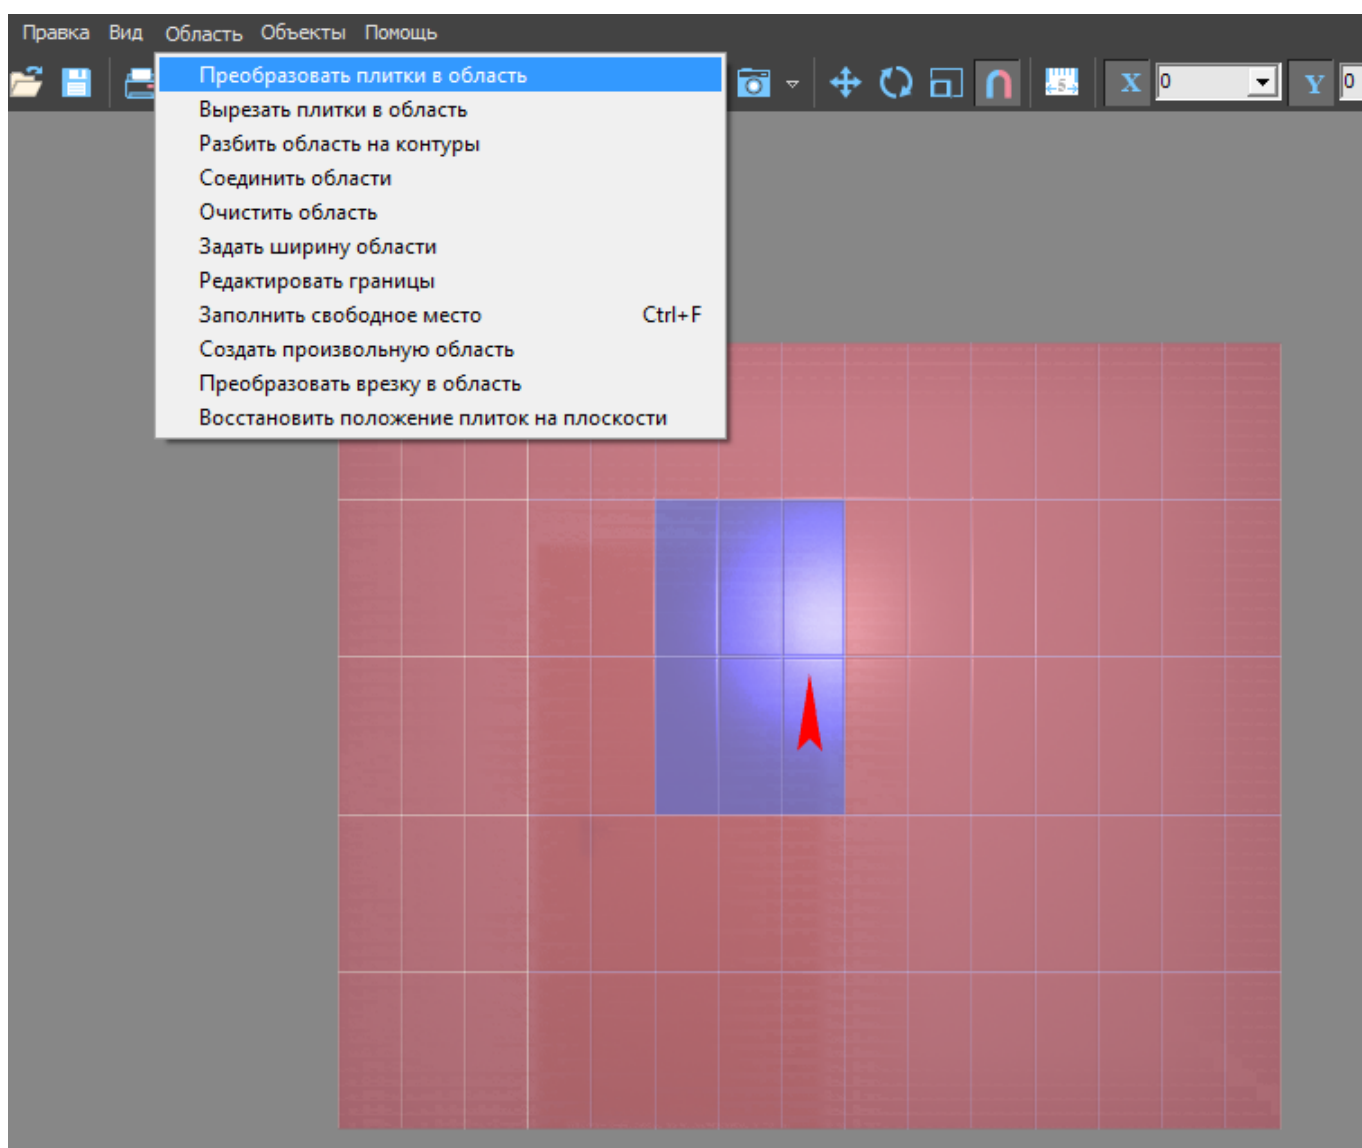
Правка Вид Область Объекты Помощь

Преобразовать плитки в область
Вырезать плитки в область
Разбить область на контуры
Соединить области
Очистить область
Задать ширину области
Редактировать границы
Заполнить свободное место Ctrl+F
Создать произвольную область
Преобразовать врезку в область
Восстановить положение плиток на плоскости

X 0 Y 0